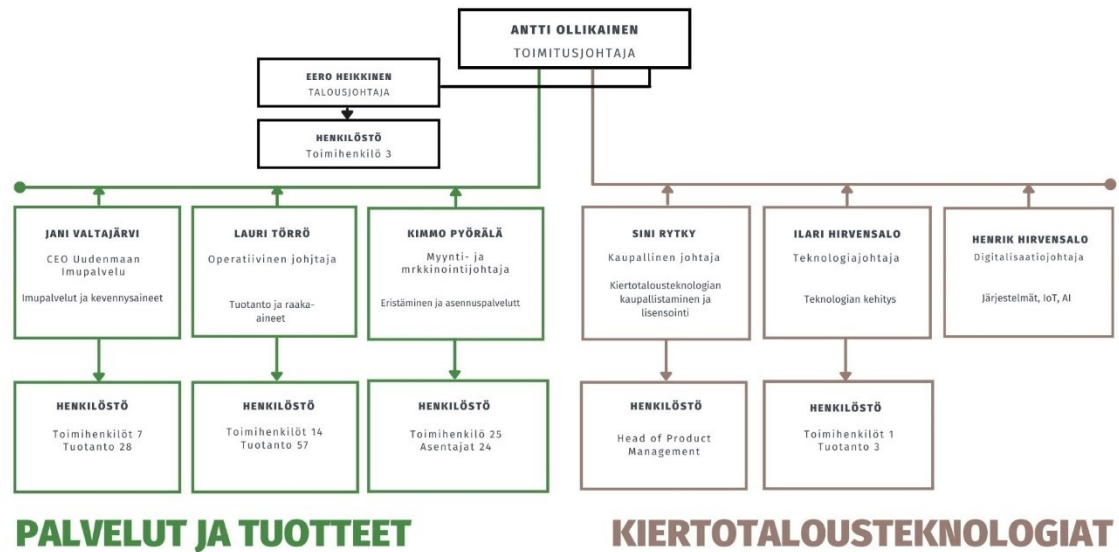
ANTTI OLLIKAINEN
TOIMITUSJOHTAJA

EERO HEIKKINEN
TALOUSJOHTAJA

HENKILÖSTÖ
Toimihenkilö 3

JANI VALTAJÄRVI
CEO Uudenmaan Imupalvelu
Imupalvelut ja kevennysaineet

HENKILÖSTÖ
Toimihenkilöt 7
Tuotanto 28

LAURI TÖRRÖ
Operatiivinen johtjaja
Tuotanto ja raaka-aineet

HENKILÖSTÖ
Toimihenkilöt 14
Tuotanto 57

KIMMO PYÖRÄLÄ
Myynti- ja mrkkinointijohtaja
Eristäminen ja asennuspalvelutt

HENKILÖSTÖ
Toimihenkilö 25
Asentajat 24

SINI RYTKY
Kaupallinen johtaja
Kiertotalousteknologian kaupallistaminen ja lisensointi

HENKILÖSTÖ
Head of Product Management

ILARI HIRVENSALO
Teknologiajohtaja
Teknologian kehitys

HENKILÖSTÖ
Toimihenkilöt 1
Tuotanto 3

HENRIK HIRVENSALO
Digitalisaatiojohtaja
Järjestelmät, IoT, AI

PALVELUT JA TUOTTEET

KIERTOTALOUSTEKNOLOGIAT